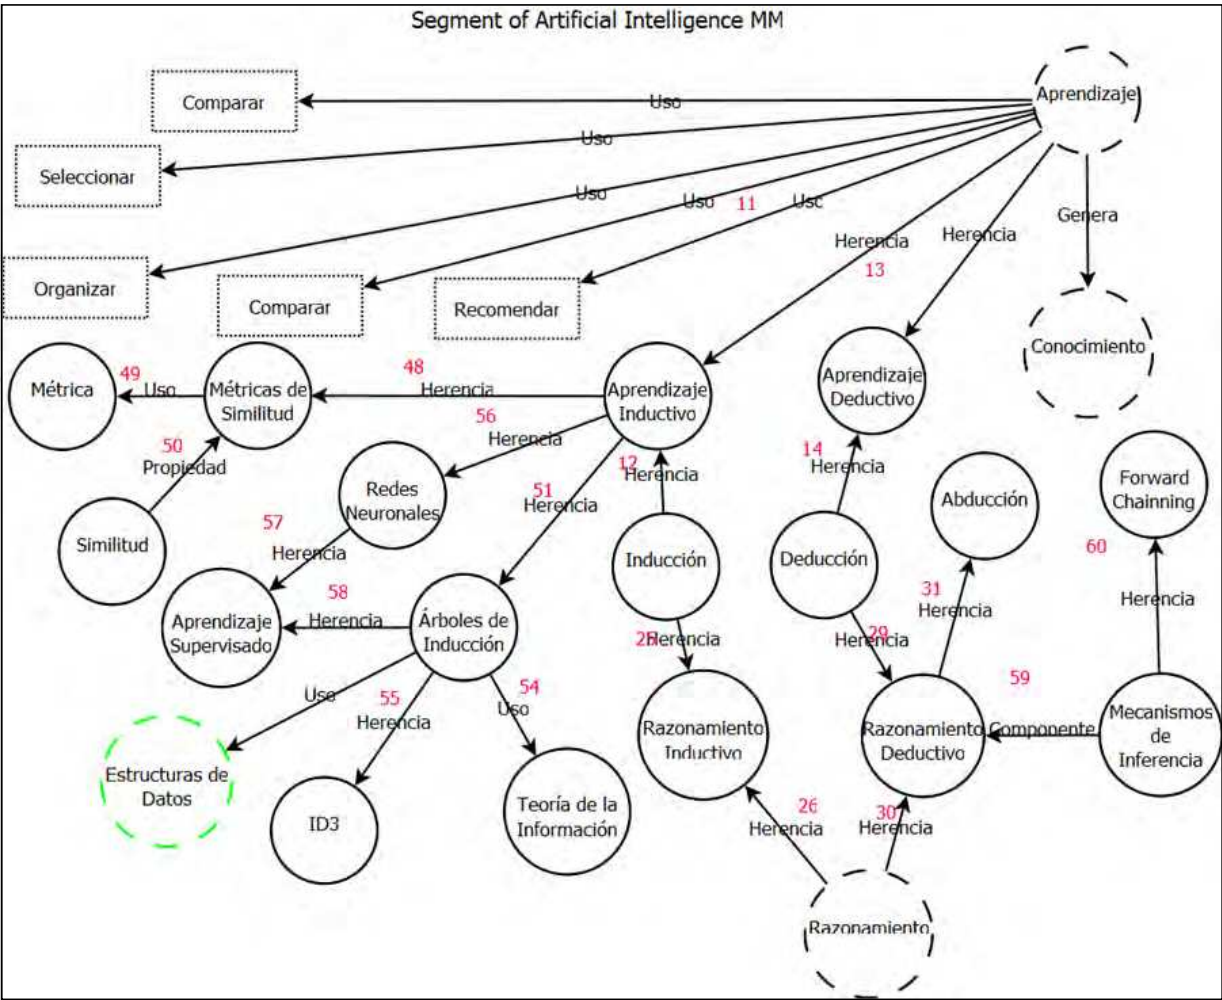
Segment of Artificial Intelligence MM

Aprendizaje

Comparar

Uso

Uso

Seleccionar

Uso

Uso

11

Usc

Organizar

Comparar

Recomendar

Herencia

13

Herencia

Genera

Conocimiento

Métrica

49

Uso

Métricas de Similitud

48

Herencia

Aprendizaje Inductivo

Aprendizaje Deductivo

56

Herencia

50

Propiedad

Redes Neuronales

12

Herencia

51

Herencia

14

Herencia

Abducción

Forward Chainning

Similitud

57

Herencia

Inducción

Deducción

60

58

Herencia

Aprendizaje Supervisado

Árboles de Inducción

28

Herencia

29

Herencia

31

Herencia

Herencia

Uso

55

Herencia

54

Uso

Razonamiento Inductivo

59

Razonamiento Deductivo

Componente

Mecanismos de Inferencia

Estructuras de Datos

ID3

Teoría de la Información

26

Herencia

30

Herencia

Razonamiento